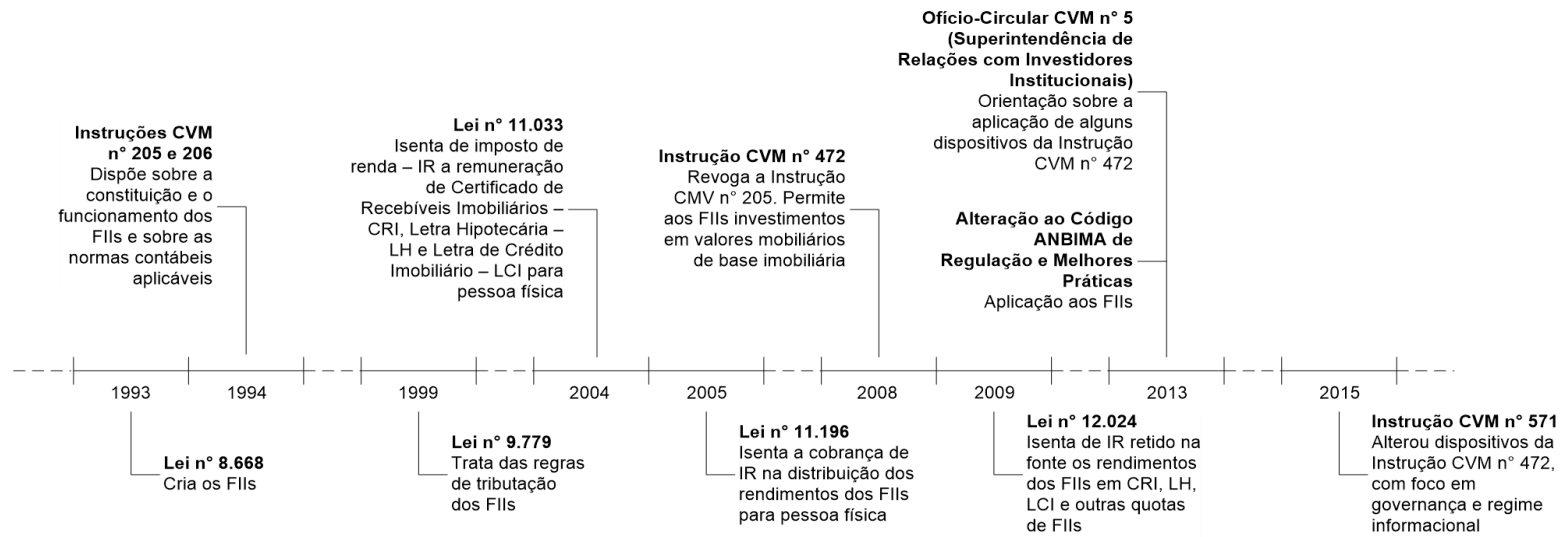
**Ofício-Circular CVM n° 5 (Superintendência de Relações com Investidores Institucionais)**
Orientação sobre a aplicação de alguns dispositivos da Instrução CVM n° 472

**Instruções CVM n° 205 e 206**
Dispõe sobre a constituição e o funcionamento dos FIIs e sobre as normas contábeis aplicáveis

**Lei n° 11.033**
Isenta de imposto de renda – IR a remuneração de Certificado de Recebíveis Imobiliários – CRI, Letra Hipotecária – LH e Letra de Crédito Imobiliário – LCI para pessoa física

**Instrução CVM n° 472**
Revoga a Instrução CMV n° 205. Permite aos FIIs investimentos em valores mobiliários de base imobiliária

**Alteração ao Código ANBIMA de Regulação e Melhores Práticas**
Aplicação aos FIIs

1993 1994 1999 2004 2005 2008 2009 2013 2015

**Lei n° 8.668**
Cria os FIIs

**Lei n° 9.779**
Trata das regras de tributação dos FIIs

**Lei n° 11.196**
Isenta a cobrança de IR na distribuição dos rendimentos dos FIIs para pessoa física

**Lei n° 12.024**
Isenta de IR retido na fonte os rendimentos dos FIIs em CRI, LH, LCI e outras quotas de FIIs

**Instrução CVM n° 571**
Alterou dispositivos da Instrução CVM n° 472, com foco em governança e regime informacional